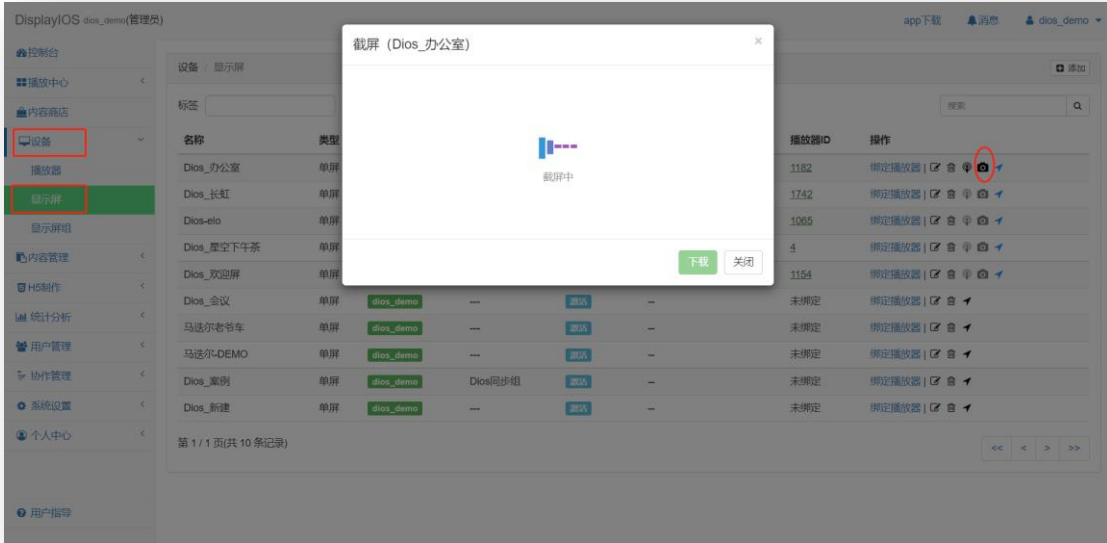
DisplayIOS dios_demo(管理员)

app下载 消息 dios_demo

控制台
播放中心
内容商店
设备
播放器
显示屏
显示屏组
内容管理
H5制作
统计分析
用户管理
协作管理
系统设置
个人中心
用户指导

设备 / 显示屏

添加

标签

搜索

截屏（Dios_办公室）

截屏中

下载 关闭

| 名称 | 类型 | | | | | 播放器ID | 操作 |
|---|---|---|---|---|---|---|---|
| Dios_办公室 | 单屏 | | | | | 1182 | 绑定播放器 |
| Dios_长虹 | 单屏 | | | | | 1742 | 绑定播放器 |
| Dios-elo | 单屏 | | | | | 1065 | 绑定播放器 |
| Dios_星空下午茶 | 单屏 | | | | | 4 | 绑定播放器 |
| Dios_欢迎屏 | 单屏 | | | | | 1154 | 绑定播放器 |
| Dios_会议 | 单屏 | dios_demo | --- | 激活 | -- | 未绑定 | 绑定播放器 |
| 马迭尔老爷车 | 单屏 | dios_demo | --- | 激活 | -- | 未绑定 | 绑定播放器 |
| 马迭尔-DEMO | 单屏 | dios_demo | --- | 激活 | -- | 未绑定 | 绑定播放器 |
| Dios_案例 | 单屏 | dios_demo | Dios同步组 | 激活 | -- | 未绑定 | 绑定播放器 |
| Dios_新建 | 单屏 | dios_demo | --- | 激活 | -- | 未绑定 | 绑定播放器 |

第 1 / 1 页(共 10 条记录)

<< < > >>